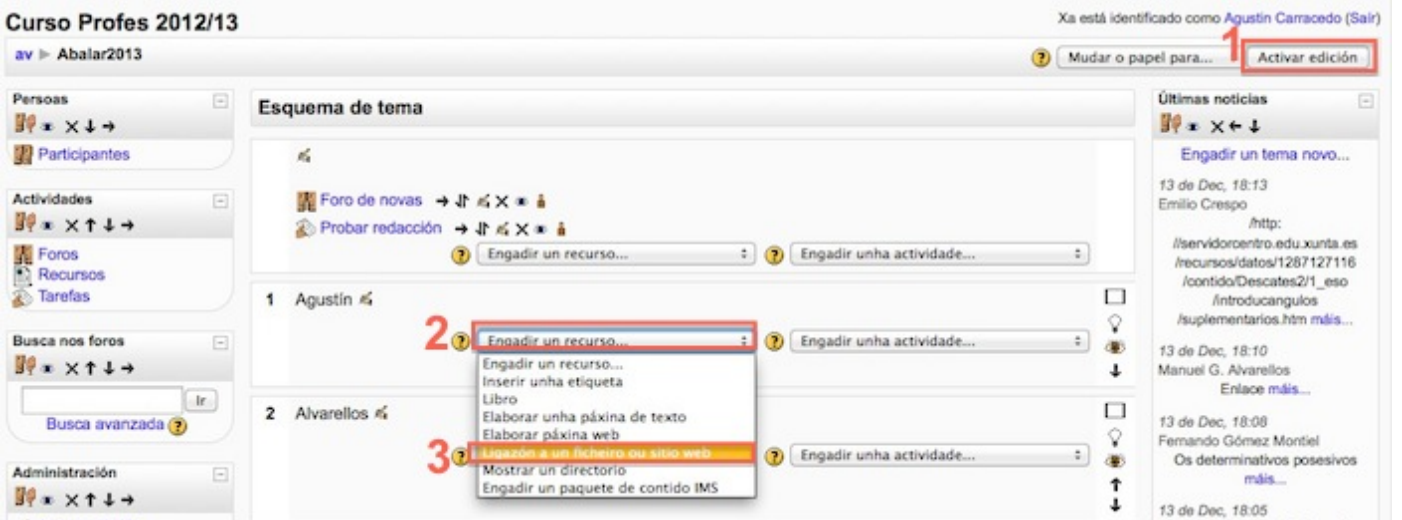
Curso Profes 2012/13

Xa está identificado como Agustín Carracedo (Saír)

av ▶ Abalar2013

Mudar o papel para...

1

Activar edición

Persoas

Participantes

Actividades

Foros
Recursos
Tarefas

Busca nos foros

Ir

Busca avanzada

Administración

Esquema de tema

Foro de novas

Probar redacción

Engadir un recurso...

Engadir unha actividade...

1 Agustín

2

Engadir un recurso...

Engadir unha actividade...

Engadir un recurso...
Inserir unha etiqueta
Libro
Elaborar unha páxina de texto
Elaborar páxina web
Ligazón a un ficheiro ou sitio web
Mostrar un directorio
Engadir un paquete de contido IMS

3

2 Alvarellos

Engadir unha actividade...

Últimas noticias

Engadir un tema novo...

13 de Dec, 18:13
Emilio Crespo
/http://servidorcentro.edu.xunta.es/recursos/datos/1287127116/contido/Descates2/1_eso/introducangulos/suplementarios.htm máis...

13 de Dec, 18:10
Manuel G. Alvarellos
Enlace máis...

13 de Dec, 18:08
Fernando Gómez Montiel
Os determinativos posesivos máis...

13 de Dec, 18:05